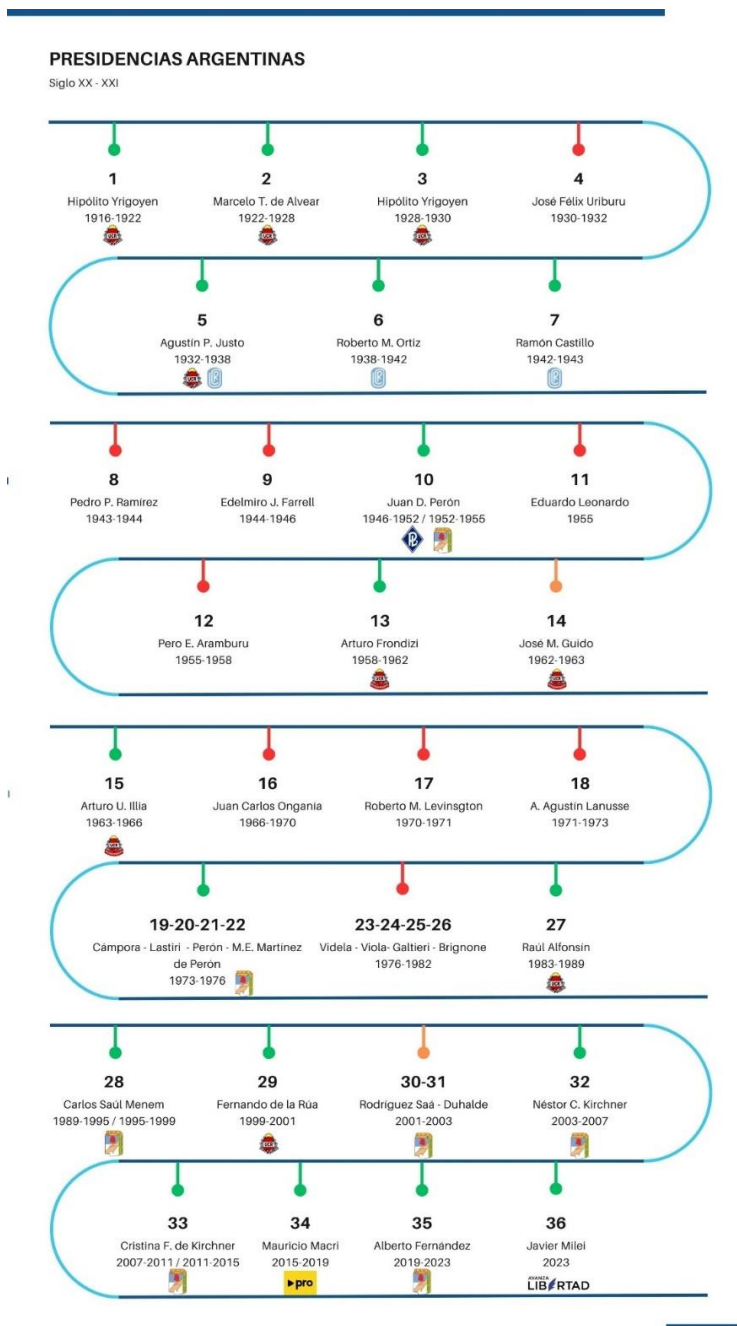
PRESIDENCIAS ARGENTINAS
Siglo XX - XXI

1
Hipólito Yrigoyen
1916-1922

2
Marcelo T. de Alvear
1922-1928

3
Hipólito Yrigoyen
1928-1930

4
José Félix Uriburu
1930-1932

5
Agustín P. Justo
1932-1938

6
Roberto M. Ortiz
1938-1942

7
Ramón Castillo
1942-1943

8
Pedro P. Ramirez
1943-1944

9
Edelmiro J. Farrell
1944-1946

10
Juan D. Perón
1946-1952 / 1952-1955

11
Eduardo Leonardo
1955

12
Pero E. Aramburu
1955-1958

13
Arturo Frondizi
1958-1962

14
José M. Guido
1962-1963

15
Arturo U. Illia
1963-1966

16
Juan Carlos Ongania
1966-1970

17
Roberto M. Levinsgton
1970-1971

18
A. Agustin Lanusse
1971-1973

19-20-21-22
Cámpora - Lastiri - Perón - M.E. Martinez de Perón
1973-1976

23-24-25-26
Videla - Viola- Galtieri - Brignone
1976-1982

27
Raúl Alfonsín
1983-1989

28
Carlos Saúl Menem
1989-1995 / 1995-1999

29
Fernando de la Rúa
1999-2001

30-31
Rodríguez Saá - Duhalde
2001-2003

32
Néstor C. Kirchner
2003-2007

33
Cristina F. de Kirchner
2007-2011 / 2011-2015

34
Mauricio Macri
2015-2019
pro

35
Alberto Fernández
2019-2023

36
Javier Milei
2023
AVANZA LIBERTAD